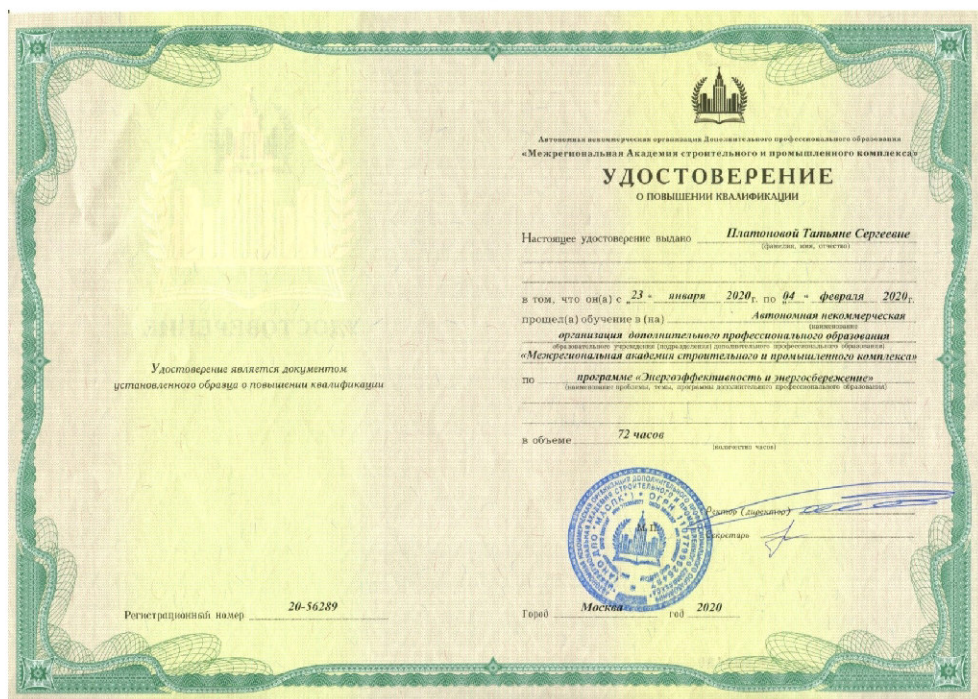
Удостоверение является документом установленного образца о повышении квалификации

Регистрационный номер 20-56289

Автономная некоммерческая организация дополнительного профессионального образования
«Межрегиональная Академия строительного и промышленного комплекса»

УДОСТОВЕРЕНИЕ
О ПОВЫШЕНИИ КВАЛИФИКАЦИИ

Настоящее удостоверение выдано Платоновой Татьяне Сергеевне
(фамилия, имя, отчество)

в том, что он(а) с «23» января 2020 г. по «04» февраля 2020 г.
прошел(а) обучение в (на) Автономная некоммерческая
(наименование
организация дополнительного профессионального образования
образовательного учреждения (подразделения) дополнительного профессионального образования)
«Межрегиональная академия строительного и промышленного комплекса»
по программе «Энергоэффективность и энергосбережение»
(наименование проблемы, темы, программы дополнительного профессионального образования)

в объеме 72 часов
(количество часов)

М.П.
Ректор (директор)
Секретарь

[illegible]

Город Москва год 2020